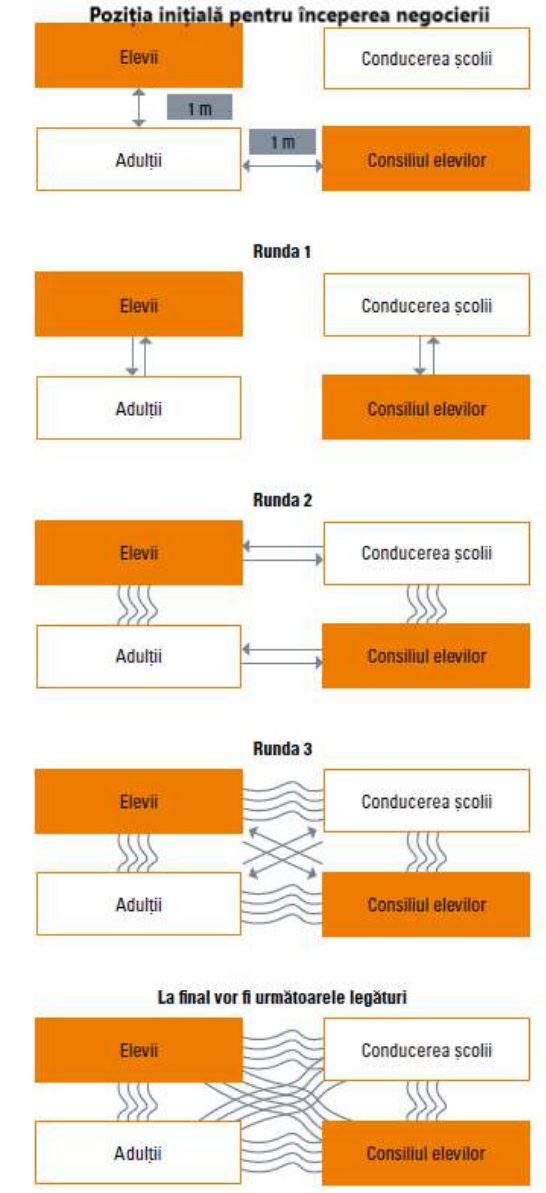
Poziția inițială pentru începerea negocierii

Elevii

Conducerea școlii

1 m

1 m

Adulții

Consiliul elevilor

Runda 1

Elevii

Conducerea școlii

Adulții

Consiliul elevilor

Runda 2

Elevii

Conducerea școlii

Adulții

Consiliul elevilor

Runda 3

Elevii

Conducerea școlii

Adulții

Consiliul elevilor

La final vor fi următoarele legături

Elevii

Conducerea școlii

Adulții

Consiliul elevilor